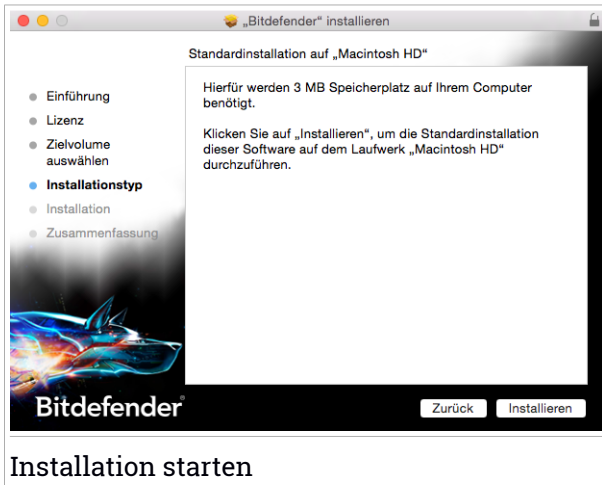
„Bitdefender“ installieren

Standardinstallation auf „Macintosh HD“

Einführung
Lizenz
Zielvolume auswählen
Installationstyp
Installation
Zusammenfassung

Hierfür werden 3 MB Speicherplatz auf Ihrem Computer benötigt.

Klicken Sie auf „Installieren“, um die Standardinstallation dieser Software auf dem Laufwerk „Macintosh HD“ durchzuführen.

Bitdefender

Zurück
Installieren

Installation starten